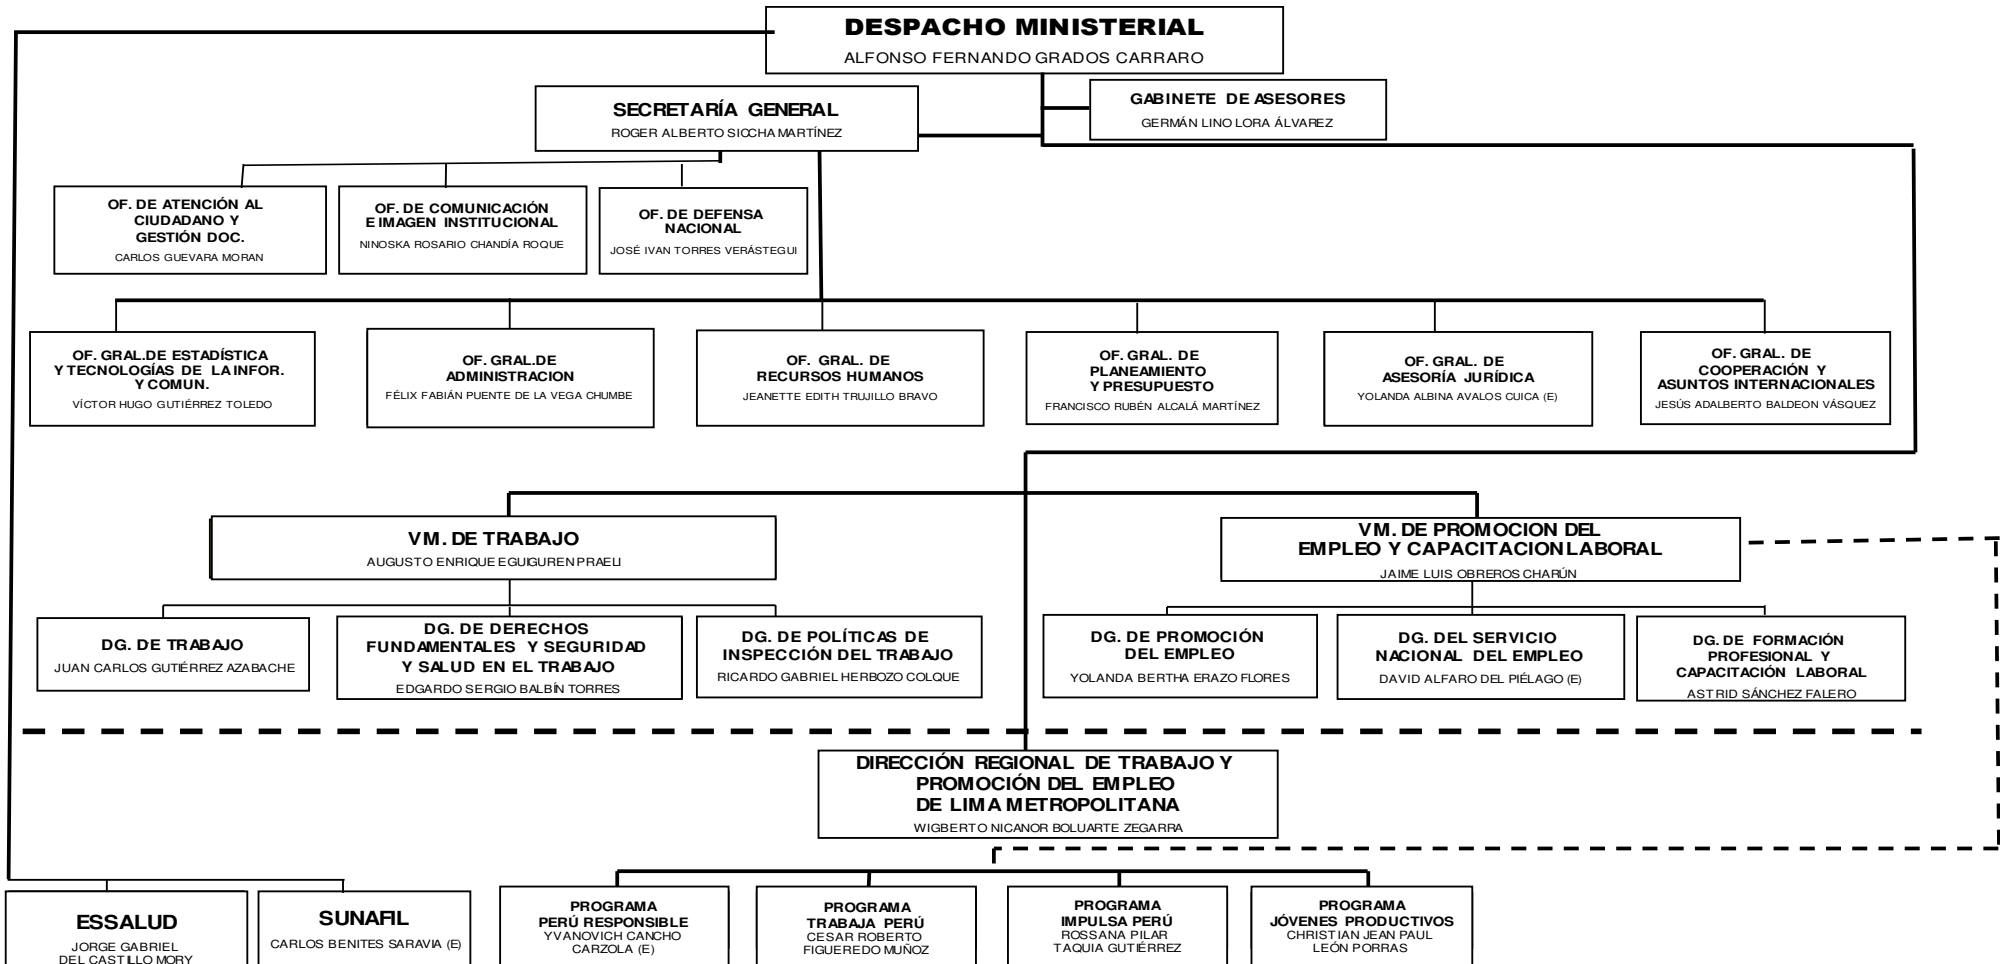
DESPACHO MINISTERIAL
ALFONSO FERNANDO GRADOS CARRARO

SECRETARÍA GENERAL
ROGER ALBERTO SICCHA MARTÍNEZ

GABINETE DE ASESORES
GERMÁN LINO LORA ÁLVAREZ

OF. DE ATENCIÓN AL CIUDADANO Y GESTIÓN DOC.
CARLOS GUEVARA MORAN

OF. DE COMUNICACIÓN E IMAGEN INSTITUCIONAL
NINOSKA ROSARIO CHANDÍA ROQUE

OF. DE DEFENSA NACIONAL
JOSÉ IVAN TORRES VERÁSTEGUI

OF. GRAL.DE ESTADÍSTICA Y TECNOLOGÍAS DE LA INFOR. Y COMUN.
VÍCTOR HUGO GUTIÉRREZ TOLEDO

OF. GRAL.DE ADMINISTRACION
FÉLIX FABIÁN PUENTE DE LA VEGA CHUMBE

OF. GRAL. DE RECURSOS HUMANOS
JEANETTE EDITH TRUJILLO BRAVO

OF. GRAL. DE PLANEAMIENTO Y PRESUPUESTO
FRANCISCO RUBÉN ALCALÁ MARTÍNEZ

OF. GRAL. DE ASESORÍA JURÍDICA
YOLANDA ALBINA AVALOS CUICA (E)

OF. GRAL. DE COOPERACIÓN Y ASUNTOS INTERNACIONALES
JESÚS ADALBERTO BALDEON VÁSQUEZ

VM. DE TRABAJO
AUGUSTO ENRIQUE EGUIGUREN PRAELI

VM. DE PROMOCION DEL EMPLEO Y CAPACITACION LABORAL
JAIME LUIS OBREROS CHARÚN

DG. DE TRABAJO
JUAN CARLOS GUTIÉRREZ AZABACHE

DG. DE DERECHOS FUNDAMENTALES Y SEGURIDAD Y SALUD EN EL TRABAJO
EDGARDO SERGIO BALBÍN TORRES

DG. DE POLÍTICAS DE INSPECCIÓN DEL TRABAJO
RICARDO GABRIEL HERBOZO COLQUE

DG. DE PROMOCIÓN DEL EMPLEO
YOLANDA BERTHA ERAZO FLORES

DG. DEL SERVICIO NACIONAL DEL EMPLEO
DAVID ALFARO DEL PIÉLAGO (E)

DG. DE FORMACIÓN PROFESIONAL Y CAPACITACIÓN LABORAL
ASTRID SÁNCHEZ FALERO

DIRECCIÓN REGIONAL DE TRABAJO Y PROMOCIÓN DEL EMPLEO DE LIMA METROPOLITANA
WIGBERTO NICANOR BOLUARTE ZEGARRA

ESSALUD
JORGE GABRIEL DEL CASTILLO MORY

SUNAFIL
CARLOS BENITES SARAVIA (E)

PROGRAMA PERÚ RESPONSIBLE
YVANOVICH CANCHO CARZOLA (E)

PROGRAMA TRABAJA PERÚ
CESAR ROBERTO FIGUEREDO MUÑOZ

PROGRAMA IMPULSA PERÚ
ROSSANA PILAR TAQUIA GUTIÉRREZ

PROGRAMA JÓVENES PRODUCTIVOS
CHRISTIAN JEAN PAUL LEÓN PORRAS